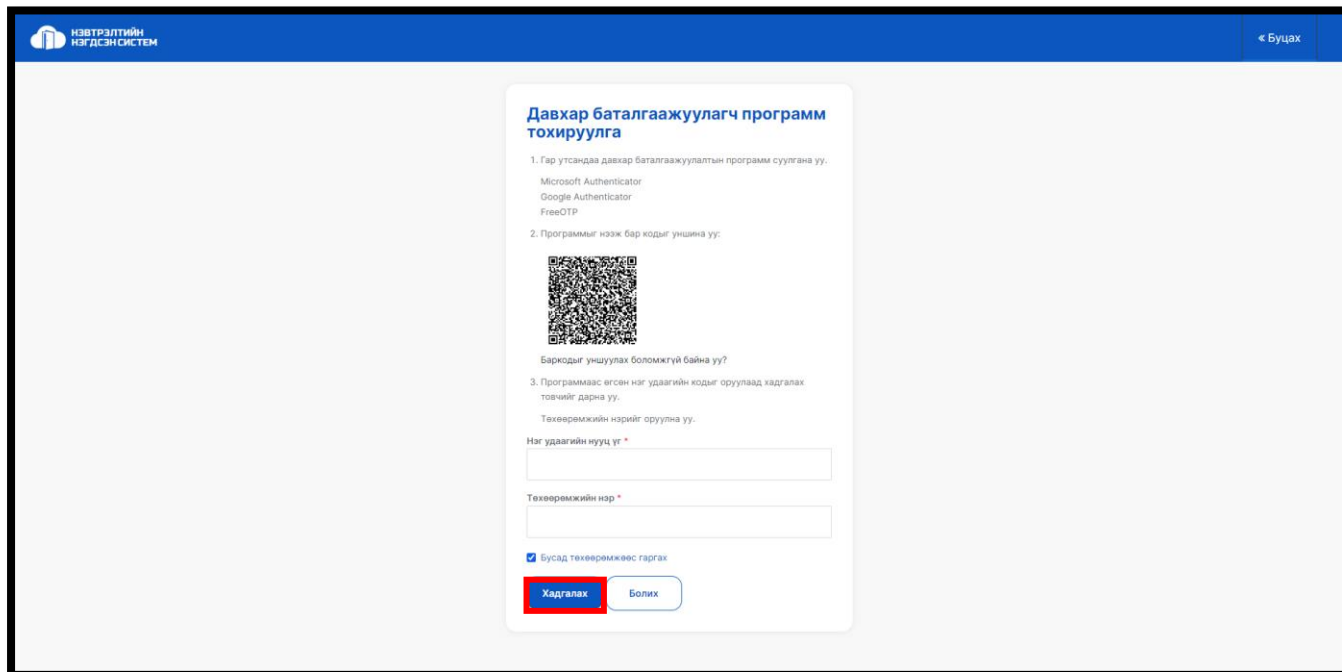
НЭВТРЭЛТИЙН НЭГДСЭН СИСТЕМ

« Буцах

Давхар баталгаажуулагч программ тохируулга

1. Гар утсандаа давхар баталгаажуулалтын программ суулгана уу.

Microsoft Authenticator
Google Authenticator
FreeOTP

2. Программыг нээж бар кодыг уншина уу:

Баркодыг уншуулах боломжгүй байна уу?

3. Программаас өгсөн нэг удаагийн кодыг оруулаад хадгалах товчийг дарна уу.

Төхөөрөмжийн нэрийг оруулна уу.

Нэг удаагийн нууц үг *

Төхөөрөмжийн нэр *

Бусад төхөөрөмжөөс гаргах

Хадгалах

Болих